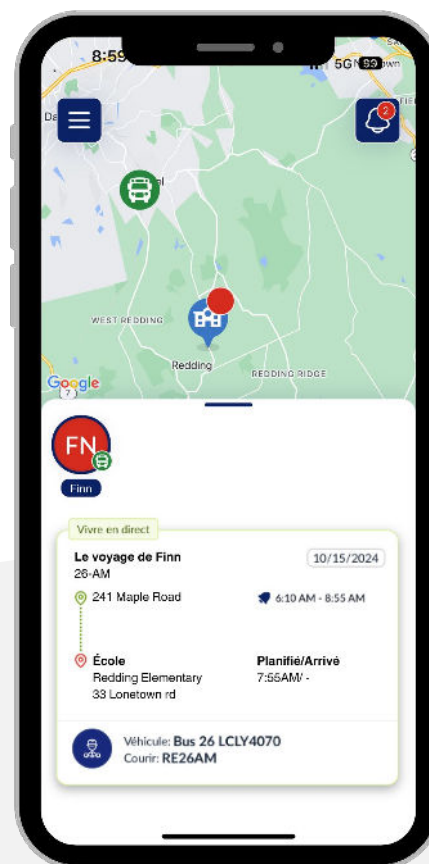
8:59

5G 99

Da

2

WEST REDDING

Redding

REDDING RIDGE

Google

FN

Finn

Vivre en direct

Le voyage de Finn

10/15/2024

26-AM

241 Maple Road

6:10 AM - 8:55 AM

École

Redding Elementary

33 Lonetown rd

Planifié/Arrivé

7:55AM/ -

Véhicule: Bus 26 LCLY4070

Courir: RE26AM